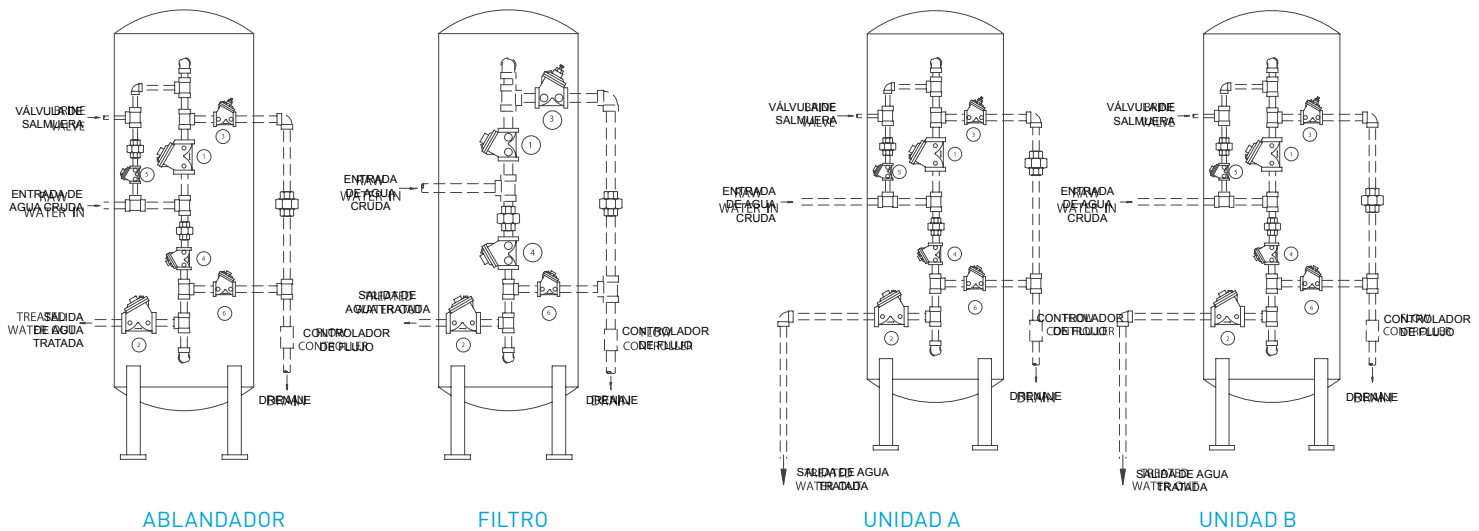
VÁLVULA DE SALMUERA
BRINE VALVE
ENTRADA DE AGUA CRUDA
RAW WATER IN
SALIDA DE AGUA TRATADA
TREATED WATER
3
1
5
4
6
2
CONTROLADOR DE FLUJO
CONTROLLER
DRENAJE
DRAIN
ABLANDADOR

ENTRADA DE AGUA CRUDA
RAW WATER IN
SALIDA DE AGUA TRATADA
3
1
4
6
2
CONTROLADOR DE FLUJO
CONTROLLER
DRENAJE
DRAIN
FILTRO

VÁLVULA DE SALMUERA
BRINE VALVE
ENTRADA DE AGUA CRUDA
RAW WATER IN
3
1
5
4
6
2
CONTROLADOR DE FLUJO
CONTROLLER
DRENAJE
DRAIN
SALIDA DE AGUA TRATADA
TREATED WATER
UNIDAD A

VÁLVULA DE SALMUERA
BRINE VALVE
ENTRADA DE AGUA CRUDA
RAW WATER IN
3
1
5
4
6
2
CONTROLADOR DE FLUJO
CONTROLLER
DRENAJE
DRAIN
SALIDA DE AGUA TRATADA
TREATED WATER
UNIDAD B